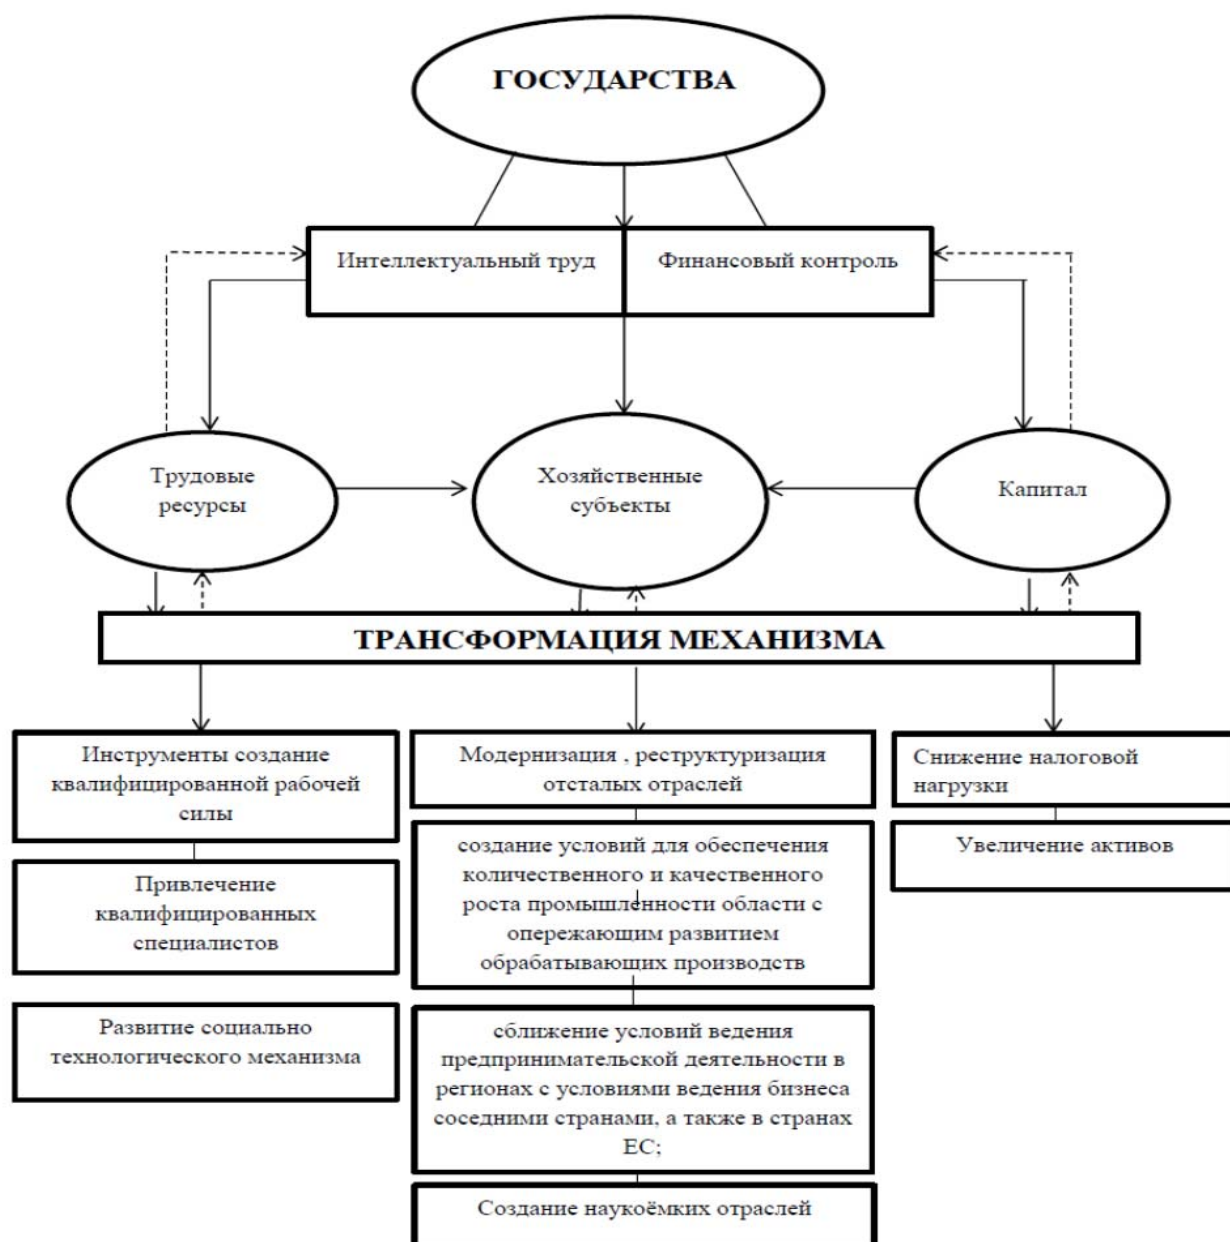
ГОСУДАРСТВА

Интеллектуальный труд

Финансовый контроль

Трудовые ресурсы

Хозяйственные субъекты

Капитал

ТРАНСФОРМАЦИЯ МЕХАНИЗМА

Инструменты создание квалифицированной рабочей силы

Привлечение квалифицированных специалистов

Развитие социально технологического механизма

Модернизация , реструктуризация отсталых отраслей

создание условий для обеспечения количественного и качественного роста промышленности области с опережающим развитием обрабатывающих производств

сближение условий ведения предпринимательской деятельности в регионах с условиями ведения бизнеса соседними странами, а также в странах ЕС;

Создание наукоёмких отраслей

Снижение налоговой нагрузки

Увеличение активов